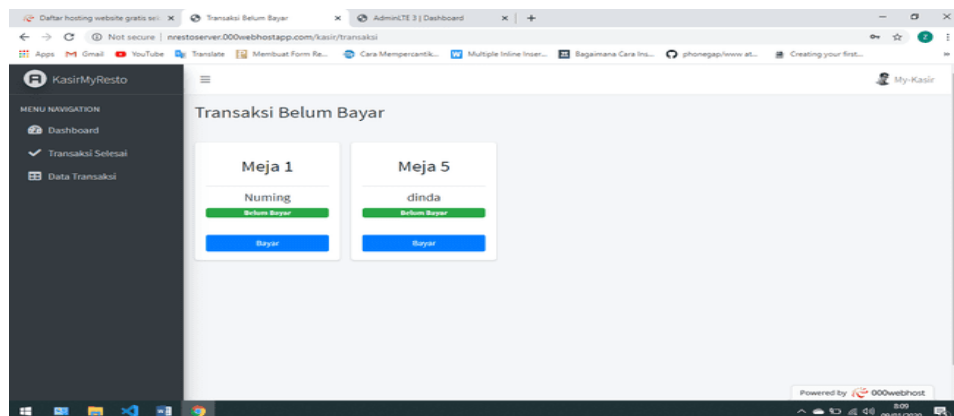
Daftar hosting website gratis sel ×
Transaksi Belum Bayar ×
AdminLTE 3 | Dashboard ×
+

Not secure | nrestoserver.000webhostapp.com/kasir/transaksi

Apps Gmail YouTube Translate Membuat Form Re... Cara Mempercantik... Multiple Inline Inser... Bagaimana Cara Ins... phonegap/www at... Creating your first...

KasirMyResto

My-Kasir

MENU NAVIGATION
Dashboard
Transaksi Selesai
Data Transaksi

Transaksi Belum Bayar

Meja 1
Numing
Belum Bayar
Bayar

Meja 5
dinda
Belum Bayar
Bayar

Powered by 000webhost

8:09
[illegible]